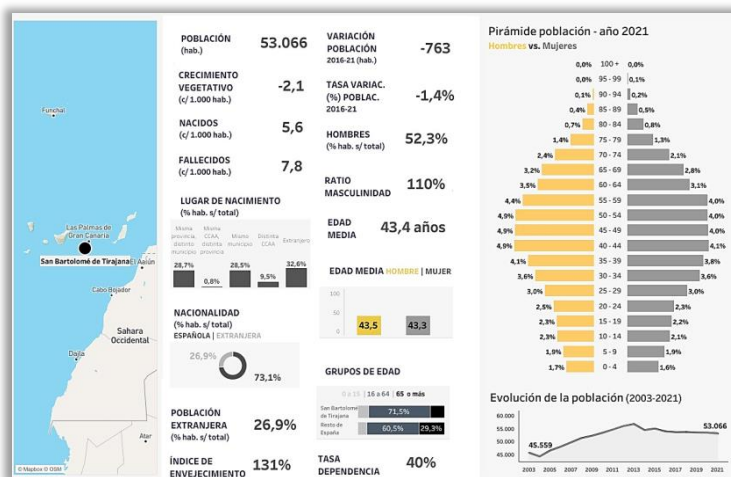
Funchal

Las Palmas de Gran Canaria

San Bartolomé de Tirajana

Aaiún

Cabo Bojador

Sahara Occidental

Dajla

Atar

© Mapbox © OSM

POBLACIÓN (hab.) 53.066

CRECIMIENTO VEGETATIVO (c/ 1.000 hab.) -2,1

NACIDOS (c/ 1.000 hab.) 5,6

FALLECIDOS (c/ 1.000 hab.) 7,8

LUGAR DE NACIMIENTO (% hab. s/ total)

| Misma provincia, distinto municipio | Misma CCAA, distinta provincia | Mismo municipio | Distinta CCAA | Extranjero |
|---|---|---|---|---|
| 28,7% | 0,8% | 28,5% | 9,5% | 32,6% |

NACIONALIDAD (% hab. s/ total)
ESPAÑOLA | EXTRANJERA
26,9%
73,1%

POBLACIÓN EXTRANJERA (% hab. s/ total) 26,9%

ÍNDICE DE ENVEJECIMIENTO 131%

VARIACIÓN POBLACIÓN 2016-21 (hab.) -763

TASA VARIAC. (%) POBLAC. 2016-21 -1,4%

HOMBRES (% hab. s/ total) 52,3%

RATIO MASCULINIDAD 110%

EDAD MEDIA 43,4 años

EDAD MEDIA HOMBRE | MUJER
100
50
0
43,5
43,3

GRUPOS DE EDAD
0 a 15 | 16 a 64 | 65 o más
San Bartolomé de Tirajana 71,5%
Resto de España 60,5% 29,3%

TASA DEPENDENCIA 40%

Pirámide población - año 2021
Hombres vs. Mujeres

| Hombres | Edad | Mujeres |
|---|---|---|
| 0,0% | 100 + | 0,0% |
| 0,0% | 95 - 99 | 0,1% |
| 0,1% | 90 - 94 | 0,2% |
| 0,4% | 85 - 89 | 0,5% |
| 0,7% | 80 - 84 | 0,8% |
| 1,4% | 75 - 79 | 1,3% |
| 2,4% | 70 - 74 | 2,1% |
| 3,2% | 65 - 69 | 2,8% |
| 3,5% | 60 - 64 | 3,1% |
| 4,4% | 55 - 59 | 4,0% |
| 4,9% | 50 - 54 | 4,0% |
| 4,9% | 45 - 49 | 4,0% |
| 4,9% | 40 - 44 | 4,1% |
| 4,1% | 35 - 39 | 3,8% |
| 3,6% | 30 - 34 | 3,6% |
| 3,0% | 25 - 29 | 3,0% |
| 2,5% | 20 - 24 | 2,3% |
| 2,3% | 15 - 19 | 2,2% |
| 2,3% | 10 - 14 | 2,1% |
| 1,9% | 5 - 9 | 1,9% |
| 1,7% | 0 - 4 | 1,6% |

Evolución de la población (2003-2021)
60.000
55.000
50.000
45.000
45.559
53.066
2003 2005 2007 2009 2011 2013 2015 2017 2019 2021